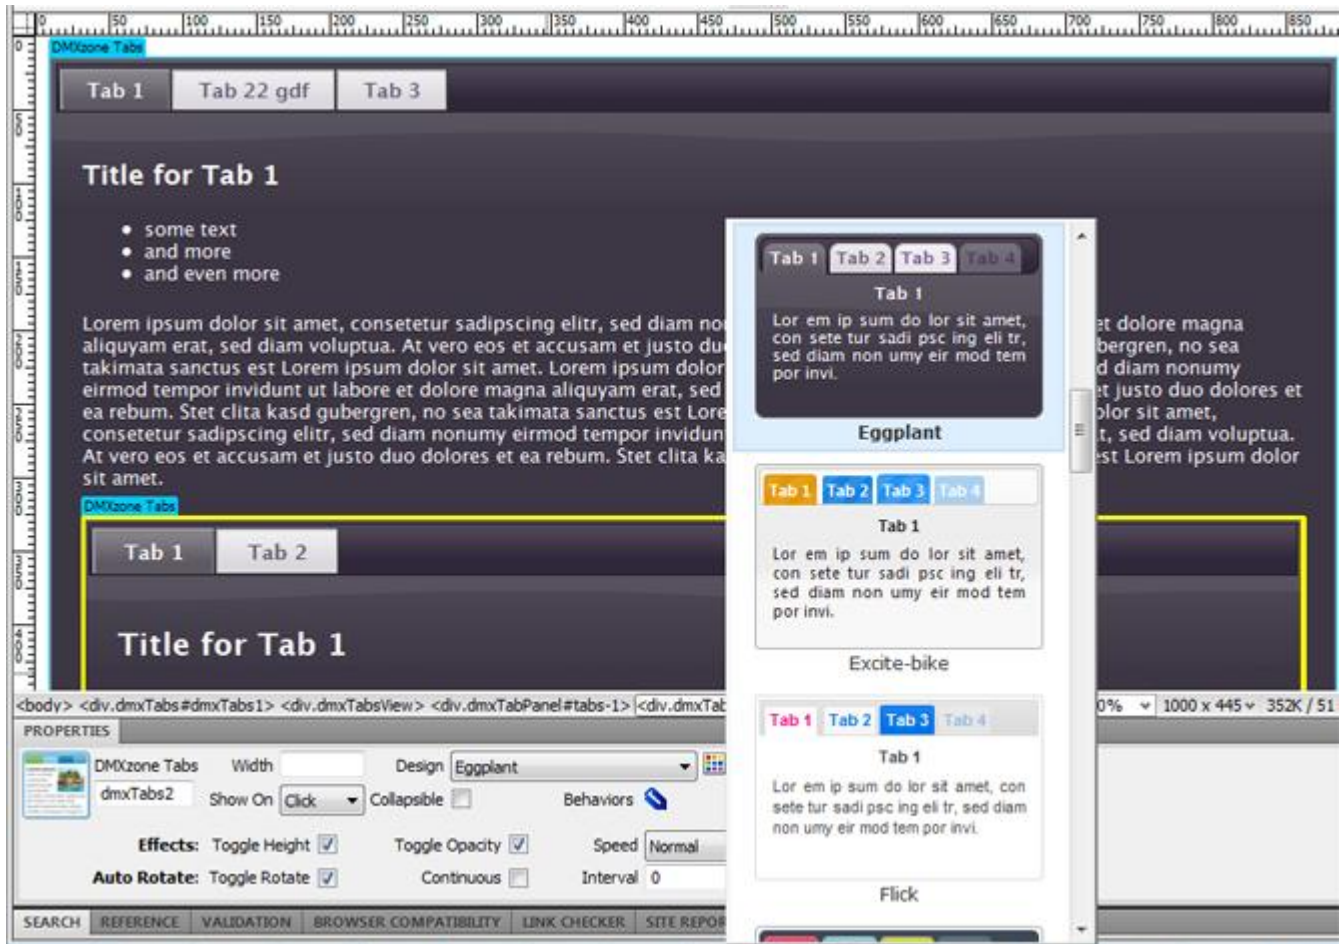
DMXzone Tabs

Tab 1 | Tab 22 gdf | Tab 3

Title for Tab 1

- some text
- and more
- and even more

Lorem ipsum dolor sit amet, consetetur sadipscing elitr, sed diam no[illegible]t dolore magna aliquyam erat, sed diam voluptua. At vero eos et accusam et justo du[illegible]bergren, no sea takimata sanctus est Lorem ipsum dolor sit amet. Lorem ipsum dolor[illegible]d diam nonumy eirmod tempor invidunt ut labore et dolore magna aliquyam erat, sed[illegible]t justo duo dolores et ea rebum. Stet clita kasd gubergren, no sea takimata sanctus est Lore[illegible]olor sit amet, consetetur sadipscing elitr, sed diam nonumy eirmod tempor invidun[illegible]t, sed diam voluptua. At vero eos et accusam et justo duo dolores et ea rebum. Stet clita ka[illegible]st Lorem ipsum dolor sit amet.

DMXzone Tabs

Tab 1 | Tab 2

Title for Tab 1

Tab 1 Tab 2 Tab 3 Tab 4
Tab 1
Lor em ip sum do lor sit amet, con sete tur sadi psc ing eli tr, sed diam non umy eir mod tem por invi.
Eggplant

Tab 1 Tab 2 Tab 3 Tab 4
Tab 1
Lor em ip sum do lor sit amet, con sete tur sadi psc ing eli tr, sed diam non umy eir mod tem por invi.
Excite-bike

Tab 1 Tab 2 Tab 3 Tab 4
Tab 1
Lor em ip sum do lor sit amet, con sete tur sadi psc ing eli tr, sed diam non umy eir mod tem por invi.
Flick

<body> <div.dmxTabs#dmxTabs1> <div.dmxTabsView> <div.dmxTabPanel#tabs-1> <div.dmxTab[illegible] 0% 1000 x 445 352K / 51

PROPERTIES

DMXzone Tabs Width Design Eggplant
dmxTabs2 Show On Click Collapsible Behaviors
Effects: Toggle Height Toggle Opacity Speed Normal
Auto Rotate: Toggle Rotate Continuous Interval 0

SEARCH | REFERENCE | VALIDATION | BROWSER COMPATIBILITY | LINK CHECKER | SITE REPOR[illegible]